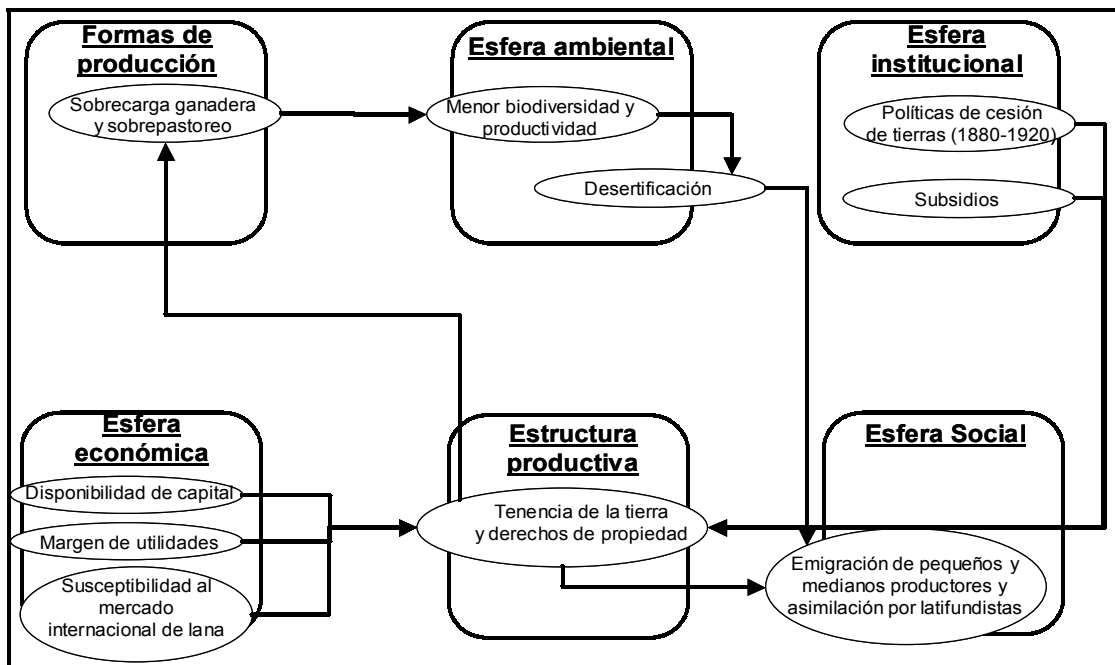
Formas de producción

Sobrecarga ganadera y sobrepastoreo

Esfera ambiental

Menor biodiversidad y productividad

Desertificación

Esfera institucional

Políticas de cesión de tierras (1880-1920)

Subsidios

Esfera económica

Disponibilidad de capital

Margen de utilidades

Susceptibilidad al mercado internacional de lana

Estructura productiva

Tenencia de la tierra y derechos de propiedad

Esfera Social

Emigración de pequeños y medianos productores y asimilación por latifundistas